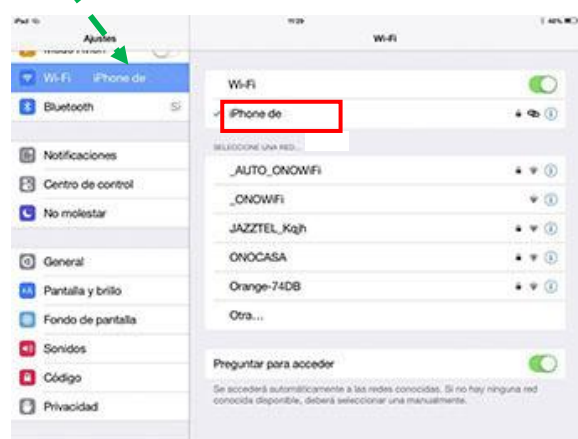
iPad
11:29
46%
Ajustes
Modo Avión
Wi-Fi iPhone de
Bluetooth Sí
Notificaciones
Centro de control
No molestar
General
Pantalla y brillo
Fondo de pantalla
Sonidos
Código
Privacidad

Wi-Fi
Wi-Fi
iPhone de
SELECCIONE UNA RED...
_AUTO_ONOWiFi
_ONOWiFi
JAZZTEL_Kqjh
ONOCASA
Orange-74DB
Otra...
Preguntar para acceder
Se accederá automáticamente a las redes conocidas. Si no hay ninguna red conocida disponible, deberá seleccionar una manualmente.